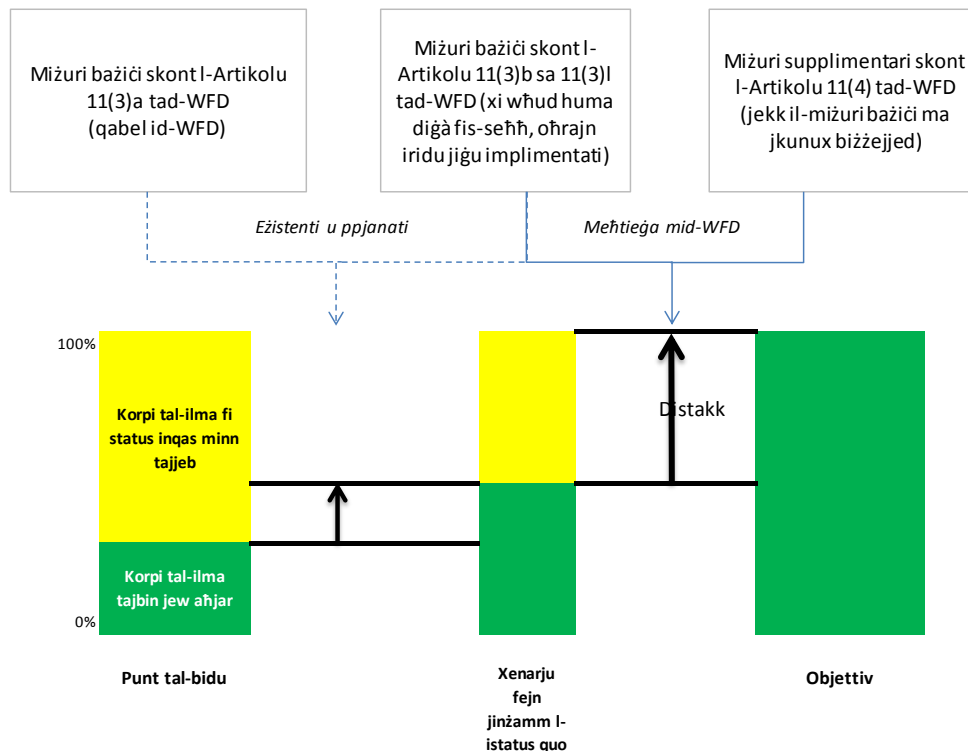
Miżuri bażiċi skont l-Artikolu 11(3)a tad-WFD (qabel id-WFD)

Miżuri bażiċi skont l-Artikolu 11(3)b sa 11(3)l tad-WFD (xi wħud huma diġà fis-seħħ, oħrajn iridu jiġu implimentati)

Miżuri supplimentari skont l-Artikolu 11(4) tad-WFD (jekk il-miżuri bażiċi ma jkunux biżżejjed)

Eżistenti u ppjanati

Meħtieġa mid-WFD

100%

Korpi tal-ilma fi status inqas minn tajjeb

Distakk

Korpi tal-ilma tajbin jew aħjar

0%

Punt tal-bidu

Xenarju fejn jinżamm l-istatus quo

Objettiv